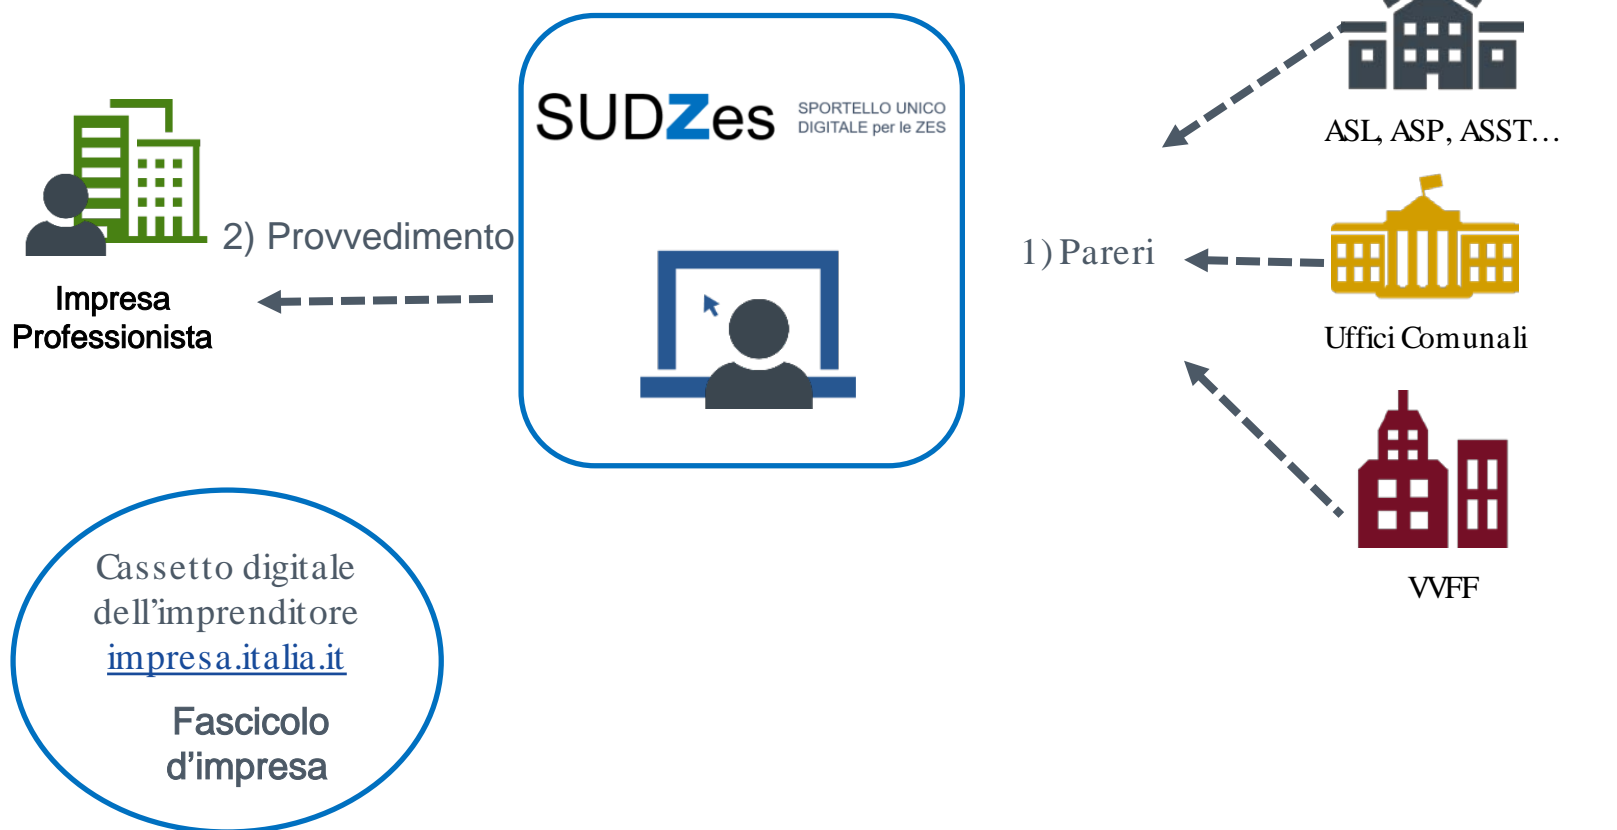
Impresa
Professionista

2) Provvedimento

SUDZes SPORTELLO UNICO DIGITALE per le ZES

1) Pareri

ASL, ASP, ASST…

Uffici Comunali

VVFF

Cassetto digitale dell’imprenditore
impresa.italia.it

Fascicolo d’impresa